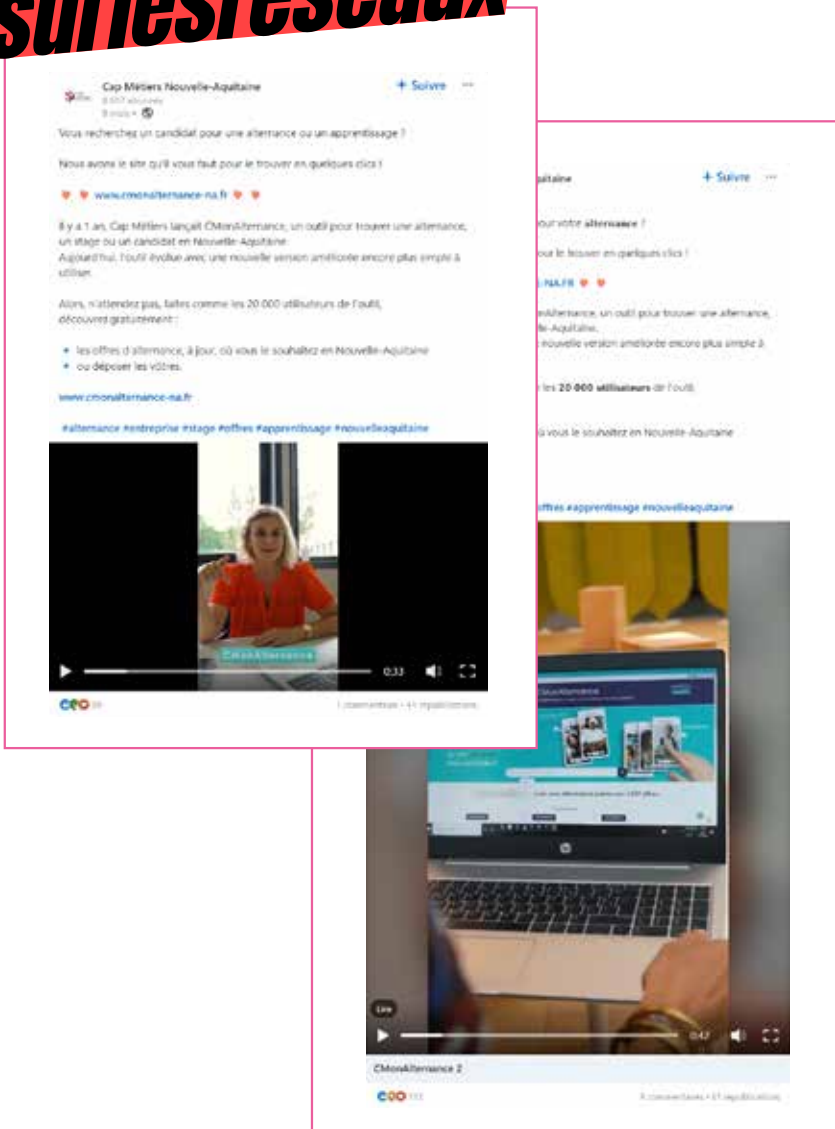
surlesréseaux

Cap Métiers Nouvelle-Aquitaine
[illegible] abonnés
8 mois •

+ Suivre

Vous recherchez un candidat pour une alternance ou un apprentissage ?

Nous avons le site qu'il vous faut pour le trouver en quelques clics !

www.cmonalternance-na.fr

Il y a 1 an, Cap Métiers lançait CMonAlternance, un outil pour trouver une alternance, un stage ou un candidat en Nouvelle-Aquitaine.
Aujourd'hui, l'outil évolue avec une nouvelle version améliorée encore plus simple à utiliser.

Alors, n'attendez pas, faites comme les 20 000 utilisateurs de l'outil, découvrez gratuitement :

• les offres d'alternance, à jour, où vous le souhaitez en Nouvelle-Aquitaine
• ou déposer les vôtres.

www.cmonalternance-na.fr

#alternance #entreprise #stage #offres #apprentissage #nouvelleaquitaine

CMonAlternance

0:33

1 commentaire • 41 republications

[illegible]itaine

+ Suivre

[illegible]our votre alternance ?

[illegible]our le trouver en quelques clics !

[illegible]-NA.FR

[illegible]nAlternance, un outil pour trouver une alternance, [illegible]le-Aquitaine.
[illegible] nouvelle version améliorée encore plus simple à

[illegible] les 20 000 utilisateurs de l'outil.

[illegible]ù vous le souhaitez en Nouvelle-Aquitaine

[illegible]offres #apprentissage #nouvelleaquitaine

CMonAlternance

Live

0:47

CMonAlternance 2

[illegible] commentaires • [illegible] republications